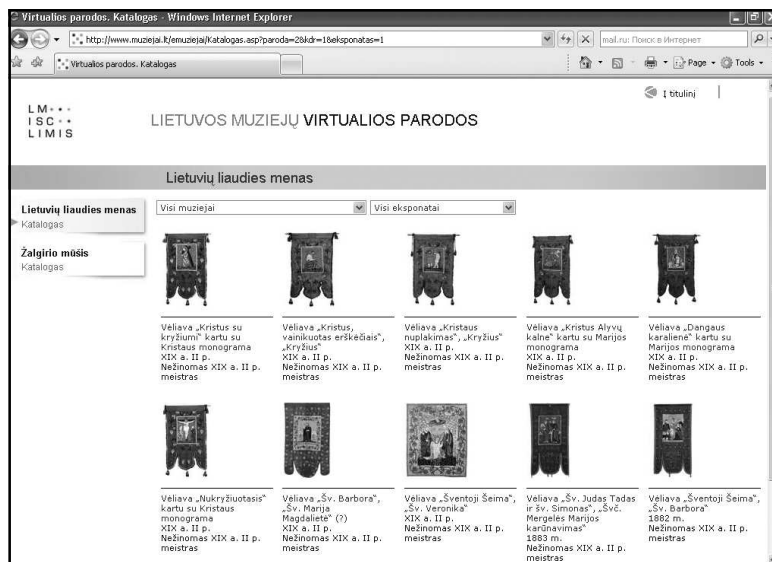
Virtualios parodos. Katalogas - Windows Internet Explorer

http://www.muziejai.lt/emuziejai/Katalogas.asp?paroda=2&kdr=1&eksponatas=1

mail.ru: Поиск в Интернет

Virtualios parodos. Katalogas

Page · Tools ·

LM
ISC
LIMIS

LIETUVOS MUZIEJŲ VIRTUALIOS PARODOS

Į titulinį

Lietuvių liaudies menas

Lietuvių liaudies menas
Katalogas

Žalgirio mūšis
Katalogas

Visi muziejai

Visi eksponatai

Vėliava „Kristus su kryžiumi" kartu su Kristaus monograma XIX a. II p. Nežinomas XIX a. II p. meistras

Vėliava „Kristus, vainikuotas erškėčiais", „Kryžius" XIX a. II p. Nežinomas XIX a. II p. meistras

Vėliava „Kristaus nuplakimas", „Kryžius" XIX a. II p. Nežinomas XIX a. II p. meistras

Vėliava „Kristus Alyvų kalne" kartu su Marijos monograma XIX a. II p. Nežinomas XIX a. II p. meistras

Vėliava „Dangaus karalienė" kartu su Marijos monograma XIX a. II p. Nežinomas XIX a. II p. meistras

Vėliava „Nukryžiuotasis" kartu su Kristaus monograma XIX a. II p. Nežinomas XIX a. II p. meistras

Vėliava „Šv. Barbora", „Šv. Marija Magdalietė" (?) XIX a. II p. Nežinomas XIX a. II p. meistras

Vėliava „Šventoji Šeima", „Šv. Veronika" XIX a. II p. Nežinomas XIX a. II p. meistras

Vėliava „Šv. Judas Tadas ir šv. Simonas", „Švč. Mergelės Marijos karūnavimas" 1883 m. Nežinomas XIX a. II p. meistras

Vėliava „Šventoji Šeima", „Šv. Barbora" 1882 m. Nežinomas XIX a. II p. meistras